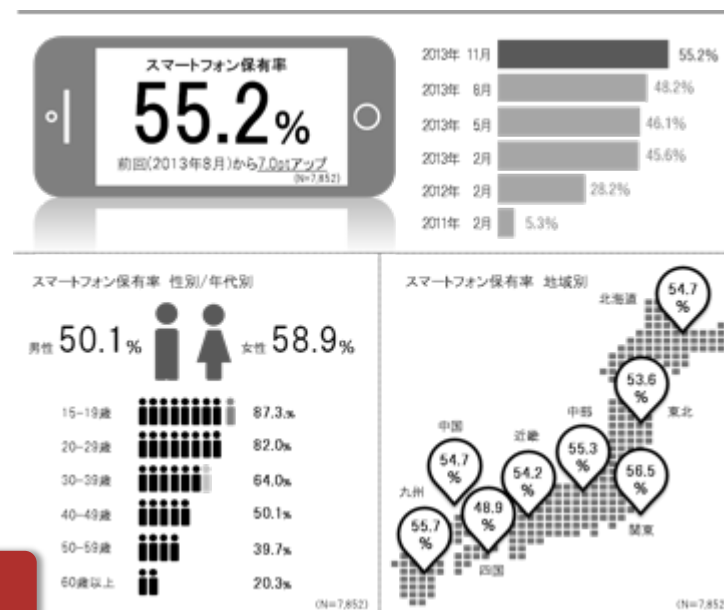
スマートフォン保有率

55.2%

前回(2013年8月)から7.0ptアップ

(N=7,852)

2013年 11月 55.2%
2013年 8月 48.2%
2013年 5月 46.1%
2013年 2月 45.6%
2012年 2月 28.2%
2011年 2月 5.3%

スマートフォン保有率 性別/年代別

男性 50.1%

女性 58.9%

15-19歳 87.3%
20-29歳 82.0%
30-39歳 64.0%
40-49歳 50.1%
50-59歳 39.7%
60歳以上 20.3%

(N=7,852)

スマートフォン保有率 地域別

北海道 54.7%

東北 53.6%

中部 55.3%

関東 56.5%

近畿 54.2%

中国 54.7%

四国 48.9%

九州 55.7%

(N=7,852)